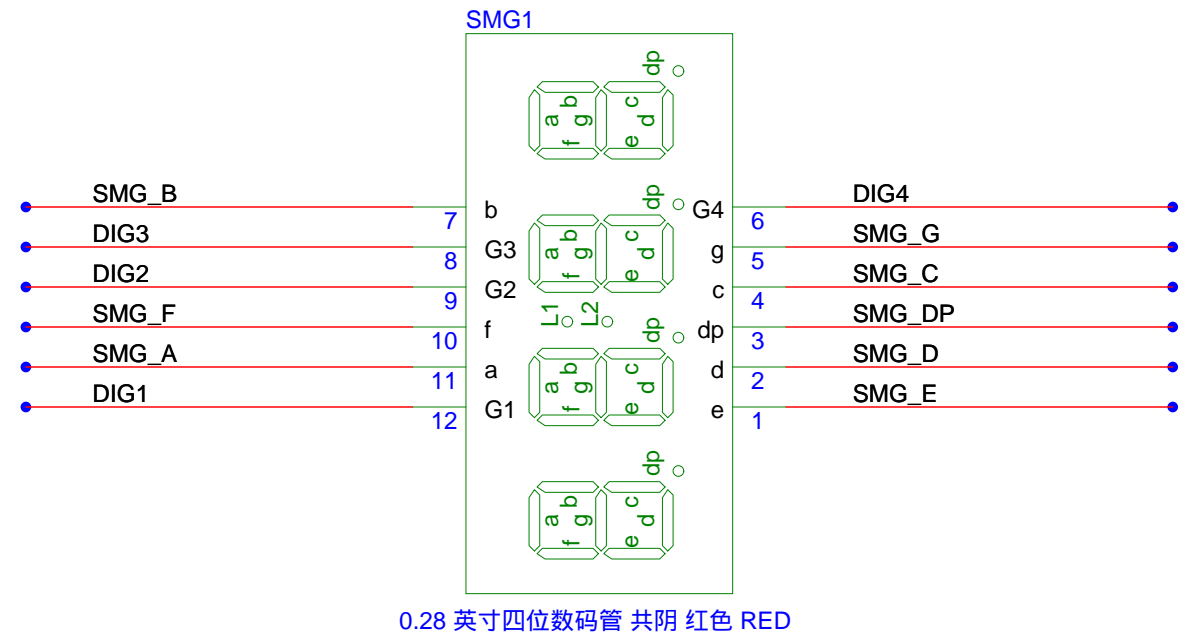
SMG1

dp
a b f g e d c

dp
a b f g e d c

L1 L2

dp
a b f g e d c

dp
a b f g e d c

SMG_B 7 b
DIG3 8 G3
DIG2 9 G2
SMG_F 10 f
SMG_A 11 a
DIG1 12 G1

G4 6 DIG4
g 5 SMG_G
c 4 SMG_C
dp 3 SMG_DP
d 2 SMG_D
e 1 SMG_E

0.28 英寸四位数码管 共阴 红色 RED